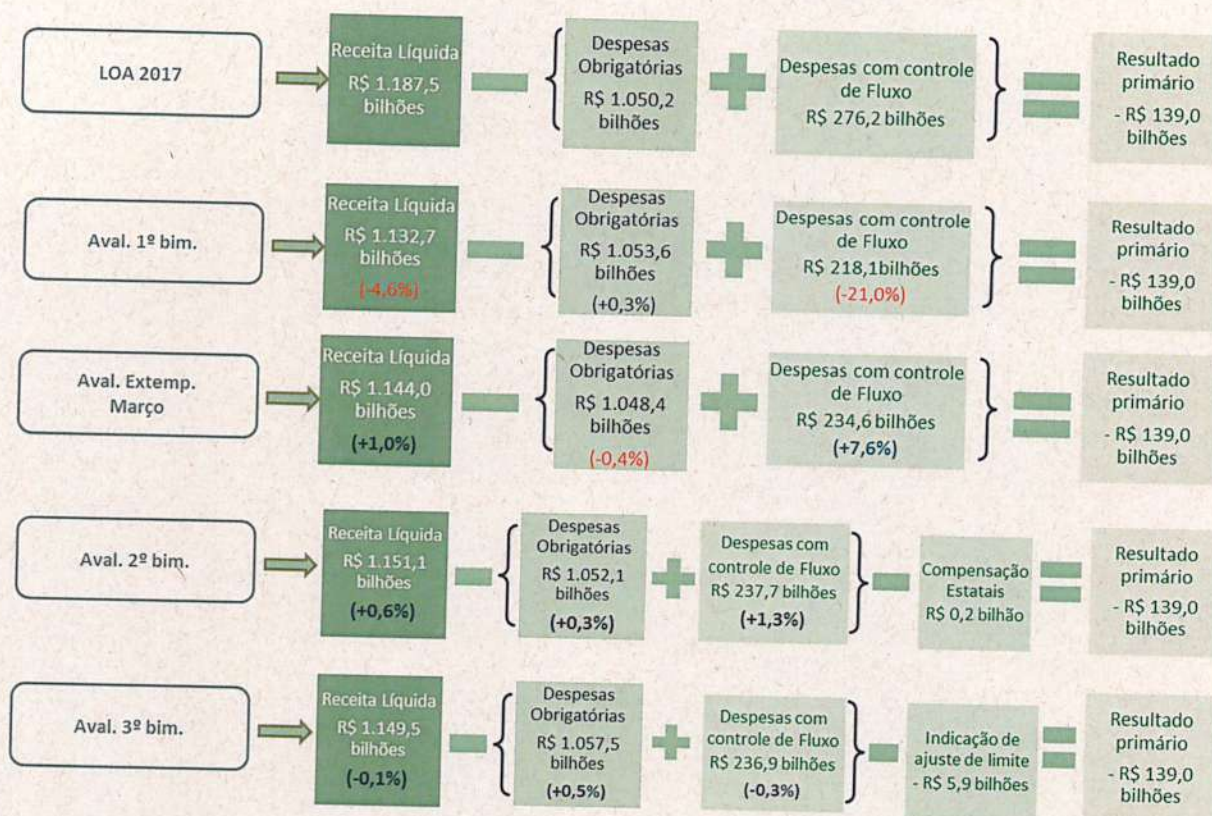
LOA 2017

Receita Líquida R$ 1.187,5 bilhões

Despesas Obrigatórias R$ 1.050,2 bilhões

Despesas com controle de Fluxo R$ 276,2 bilhões

Resultado primário - R$ 139,0 bilhões

Aval. 1º bim.

Receita Líquida R$ 1.132,7 bilhões (-4,6%)

Despesas Obrigatórias R$ 1.053,6 bilhões (+0,3%)

Despesas com controle de Fluxo R$ 218,1bilhões (-21,0%)

Resultado primário - R$ 139,0 bilhões

Aval. Extemp. Março

Receita Líquida R$ 1.144,0 bilhões (+1,0%)

Despesas Obrigatórias R$ 1.048,4 bilhões (-0,4%)

Despesas com controle de Fluxo R$ 234,6 bilhões (+7,6%)

Resultado primário - R$ 139,0 bilhões

Aval. 2º bim.

Receita Líquida R$ 1.151,1 bilhões (+0,6%)

Despesas Obrigatórias R$ 1.052,1 bilhões (+0,3%)

Despesas com controle de Fluxo R$ 237,7 bilhões (+1,3%)

Compensação Estatais R$ 0,2 bilhão

Resultado primário - R$ 139,0 bilhões

Aval. 3º bim.

Receita Líquida R$ 1.149,5 bilhões (-0,1%)

Despesas Obrigatórias R$ 1.057,5 bilhões (+0,5%)

Despesas com controle de Fluxo R$ 236,9 bilhões (-0,3%)

Indicação de ajuste de limite - R$ 5,9 bilhões

Resultado primário - R$ 139,0 bilhões